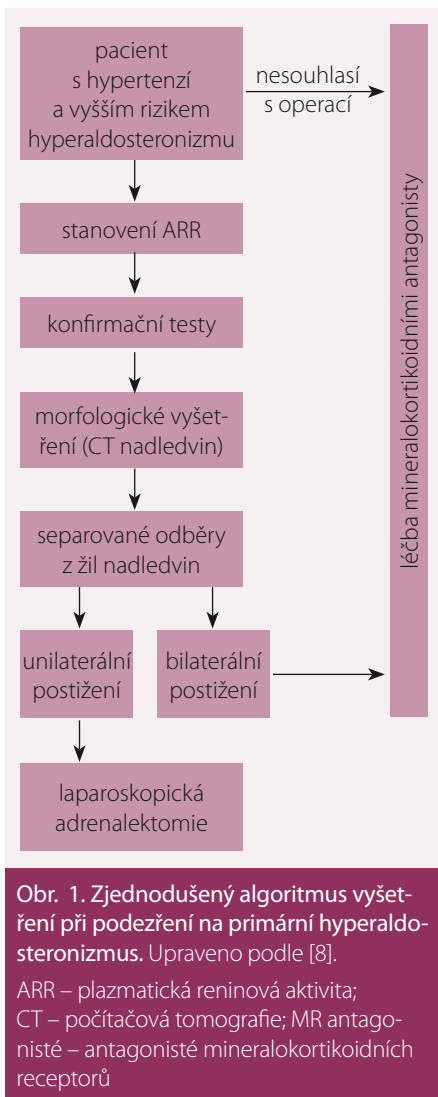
pacient s hypertenzí a vyšším rizikem hyperaldosteronizmu

nesouhlasí s operací

léčba mineralokortikoidními antagonisty

stanovení ARR

konfirmační testy

morfologické vyšetření (CT nadledvin)

separované odběry z žil nadledvin

unilaterální postižení

bilaterální postižení

laparoskopická adrenalektomie

Obr. 1. Zjednodušený algoritmus vyšetření při podezření na primární hyperaldosteronizmus. Upraveno podle [8].

ARR – plazmatická reninová aktivita; CT – počítačová tomografie; MR antagonisté – antagonisté mineralokortikoidních receptorů